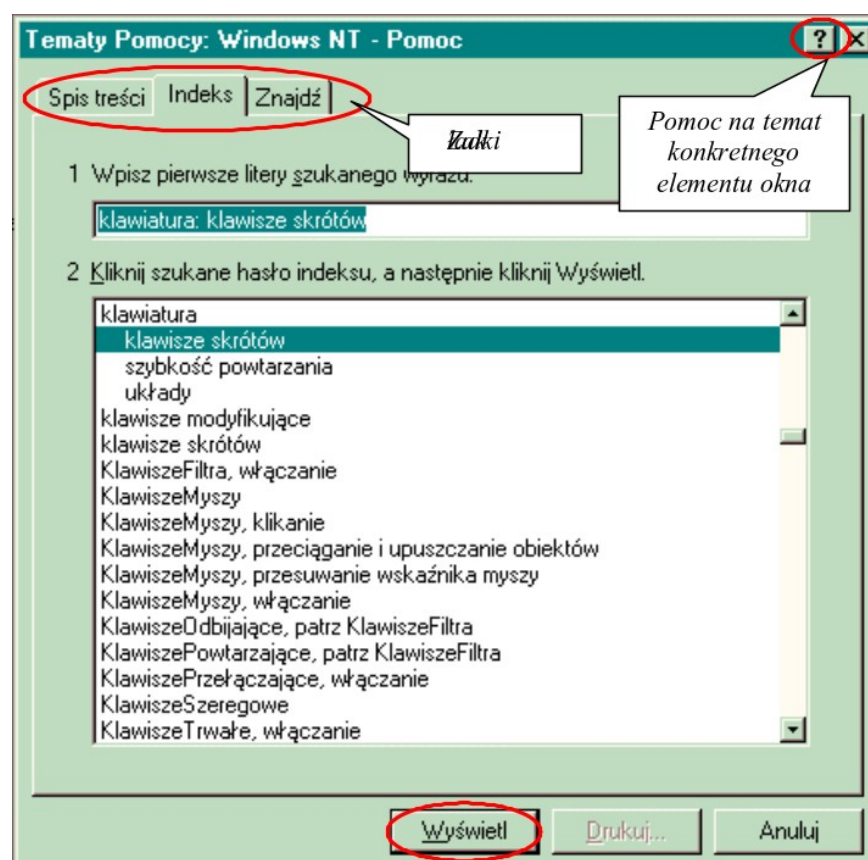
Tematy Pomocy: Windows NT - Pomoc

?

Spis treści

Indeks

Znajdź

Zakładki

Pomoc na temat konkretnego elementu okna

1 Wpisz pierwsze litery szukanego wyrazu.

klawiatura: klawisze skrótów

2 Kliknij szukane hasło indeksu, a następnie kliknij Wyświetl.

klawiatura
klawisze skrótów
szybkość powtarzania
układy
klawisze modyfikujące
klawisze skrótów
KlawiszeFiltra, włączanie
KlawiszeMyszy
KlawiszeMyszy, klikanie
KlawiszeMyszy, przeciąganie i upuszczanie obiektów
KlawiszeMyszy, przesuwanie wskaźnika myszy
KlawiszeMyszy, włączanie
KlawiszeOdbijające, patrz KlawiszeFiltra
KlawiszePowtarzające, patrz KlawiszeFiltra
KlawiszePrzełączające, włączanie
KlawiszeSzeregowe
KlawiszeTrwałe, włączanie

Wyświetl

Drukuj...

Anuluj